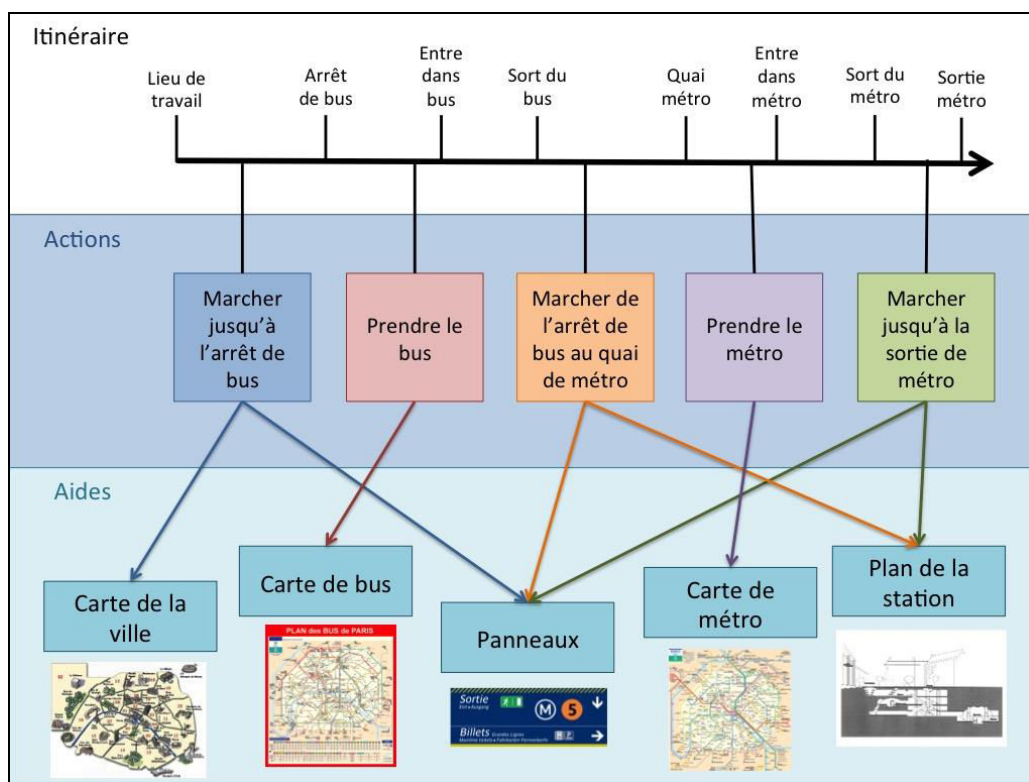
Itinéraire

Lieu de travail

Arrêt de bus

Entre dans bus

Sort du bus

Quai métro

Entre dans métro

Sort du métro

Sortie métro

Actions

Marcher jusqu'à l'arrêt de bus

Prendre le bus

Marcher de l'arrêt de bus au quai de métro

Prendre le métro

Marcher jusqu'à la sortie de métro

Aides

Carte de la ville

Carte de bus

PLAN des BUS de PARIS

Panneaux

Sortie

M 5

Billets

Carte de métro

Plan de la station